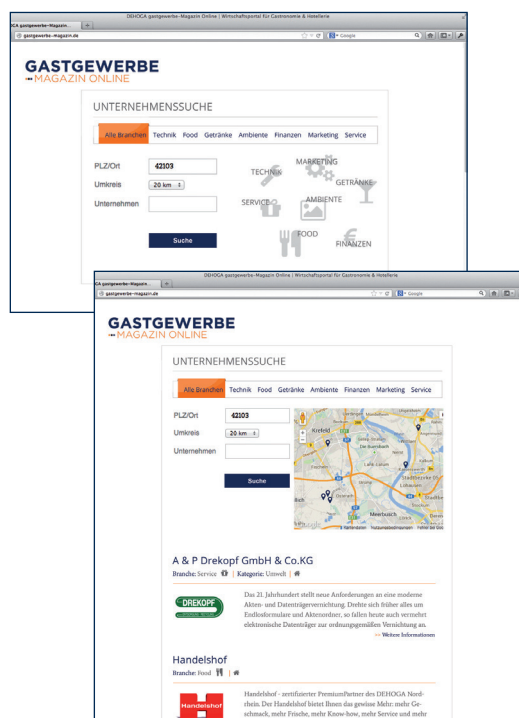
DEHOGA gastgewerbe-Magazin Online | Wirtschaftsportal für Gastronomie & Hotellerie

GA gastgewerbe-Magazin...

gastgewerbe-magazin.de

Google

GASTGEWERBE
MAGAZIN ONLINE

UNTERNEHMENSSUCHE

Alle Branchen Technik Food Getränke Ambiente Finanzen Marketing Service

PLZ/Ort 42103
Umkreis 20 km
Unternehmen

Suche

TECHNIK MARKETING GETRÄNKE SERVICE AMBIENTE FOOD FINANZEN

DEHOGA gastgewerbe-Magazin Online | Wirtschaftsportal für Gastronomie & Hotellerie

GA gastgewerbe-Magazin...

gastgewerbe-magazin.de

Google

GASTGEWERBE
MAGAZIN ONLINE

UNTERNEHMENSSUCHE

Alle Branchen Technik Food Getränke Ambiente Finanzen Marketing Service

PLZ/Ort 42103
Umkreis 20 km
Unternehmen

Suche

Krefeld
Meerbusch

A & P Drekopf GmbH & Co.KG
Branche: Service | Kategorie: Umwelt |

DREKOPF

Das 21. Jahrhundert stellt neue Anforderungen an eine moderne Akten- und Datenträgervernichtung. Drehte sich früher alles um Endlosformulare und Aktenordner, so fallen heute auch vermehrt elektronische Datenträger zur ordnungsgemäßen Vernichtung an.
>> Weitere Informationen

Handelshof
Branche: Food |

Handelshof

Handelshof - zertifizierter PremiumPartner des DEHOGA Nordrhein. Der Handelshof bietet Ihnen das gewisse Mehr: mehr Geschmack, mehr Frische, mehr Know-how, mehr Service und mehr